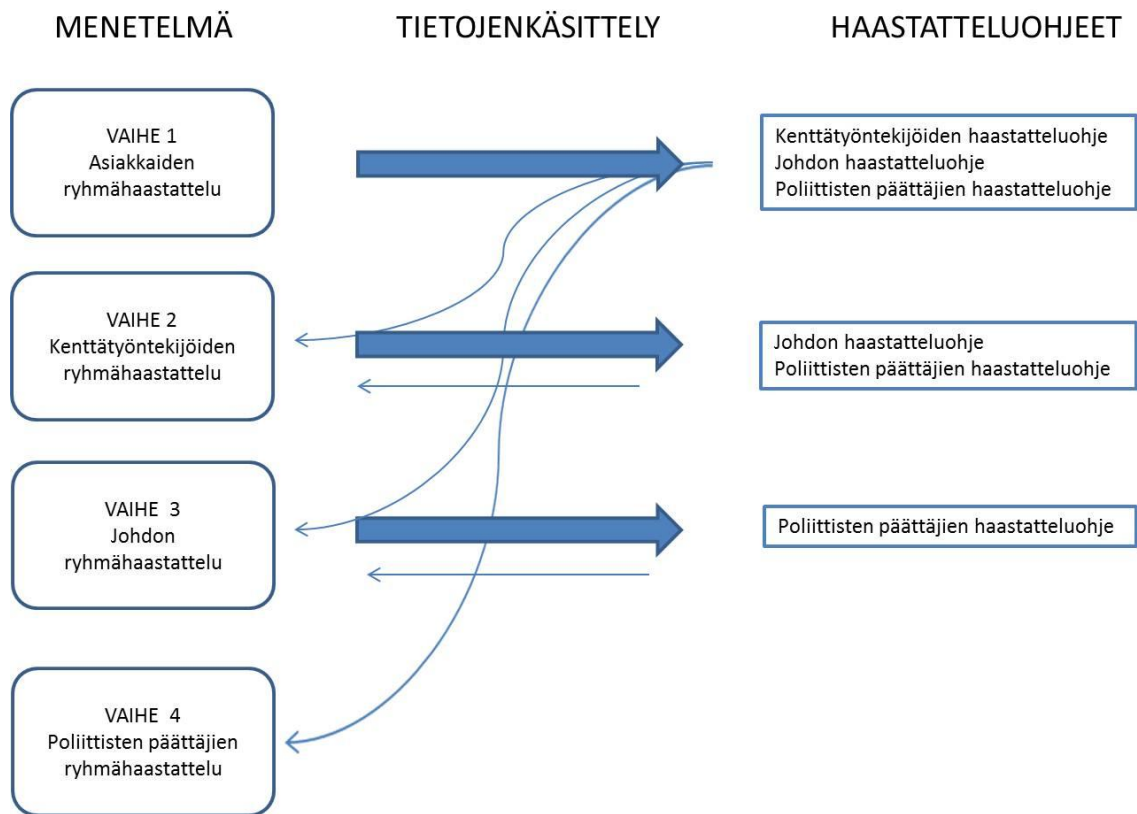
MENETELMÄ

TIETOJENKÄSITTELY

HAASTATTELUOHJEET

VAIHE 1
Asiakkaiden ryhmähaastattelu

Kenttätyöntekijöiden haastatteluohje
Johdon haastatteluohje
Poliittisten päättäjien haastatteluohje

VAIHE 2
Kenttätyöntekijöiden ryhmähaastattelu

Johdon haastatteluohje
Poliittisten päättäjien haastatteluohje

VAIHE 3
Johdon ryhmähaastattelu

Poliittisten päättäjien haastatteluohje

VAIHE 4
Poliittisten päättäjien ryhmähaastattelu